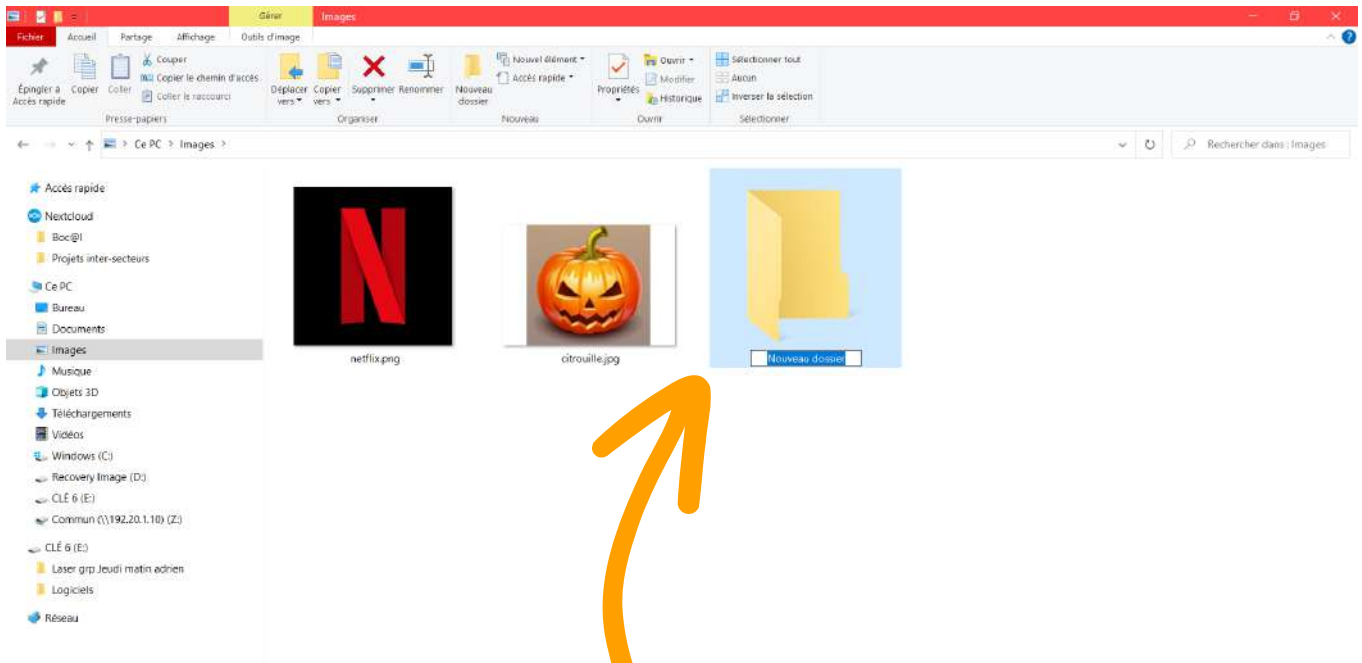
Gérer Images

Fichier Accueil Partage Affichage Outils d'image

Épingler à Accès rapide Copier Coller Couper Copier le chemin d'accès Coller le raccourci Presse-papiers

Déplacer vers Copier vers Supprimer Renommer Organiser

Nouveau dossier Nouvel élément Accès rapide Nouveau

Propriétés Ouvrir Modifier Historique Ouvrir

Sélectionner tout Aucun Inverser la sélection Sélectionner

Ce PC > Images >

Rechercher dans : Images

Accès rapide
Nextcloud
Boc@l
Projets inter-secteurs
Ce PC
Bureau
Documents
Images
Musique
Objets 3D
Téléchargements
Vidéos
Windows (C:)
Recovery Image (D:)
CLÉ 6 (E:)
Commun (\\192.20.1.10) (Z:)
CLÉ 6 (E:)
Laser grp Jeudi matin adrien
Logiciels
Réseau

netflix.png
citrouille.jpg
Nouveau dossier